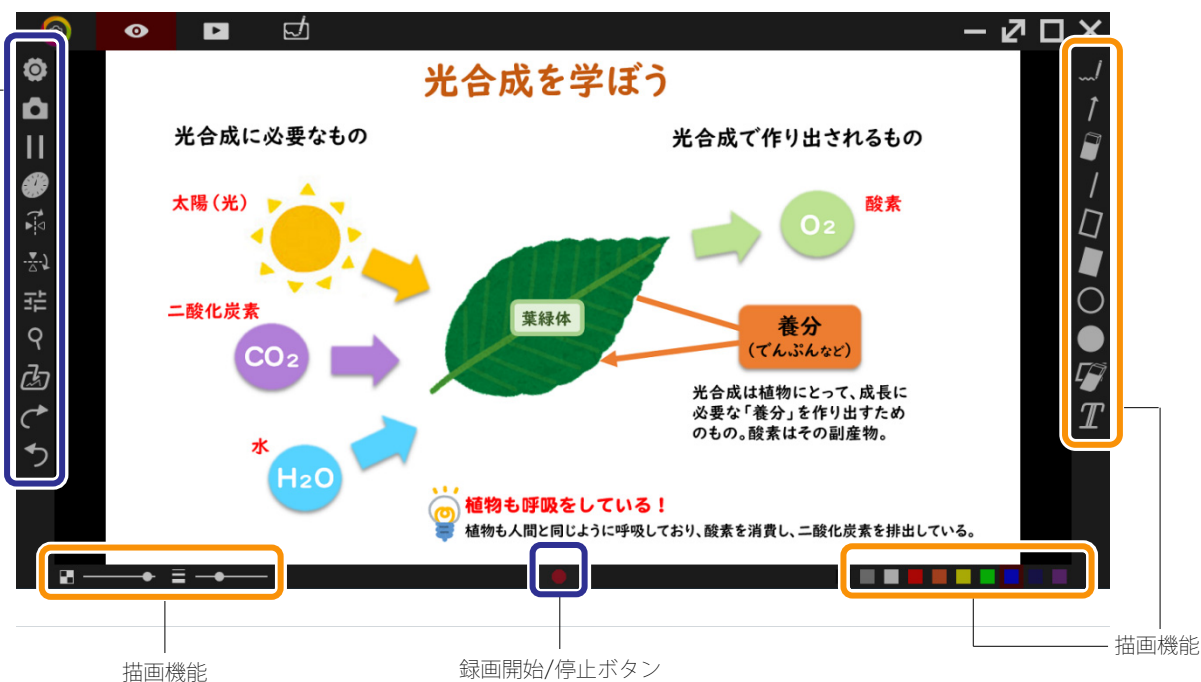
光合成を学ぼう

光合成に必要なもの

光合成で作り出されるもの

太陽（光）

二酸化炭素

$CO_2$

水

$H_2O$

葉緑体

$O_2$

酸素

養分
（でんぷんなど）

光合成は植物にとって、成長に必要な「養分」を作り出すためのもの。酸素はその副産物。

植物も呼吸をしている！
植物も人間と同じように呼吸しており、酸素を消費し、二酸化炭素を排出している。

描画機能

録画開始/停止ボタン

描画機能